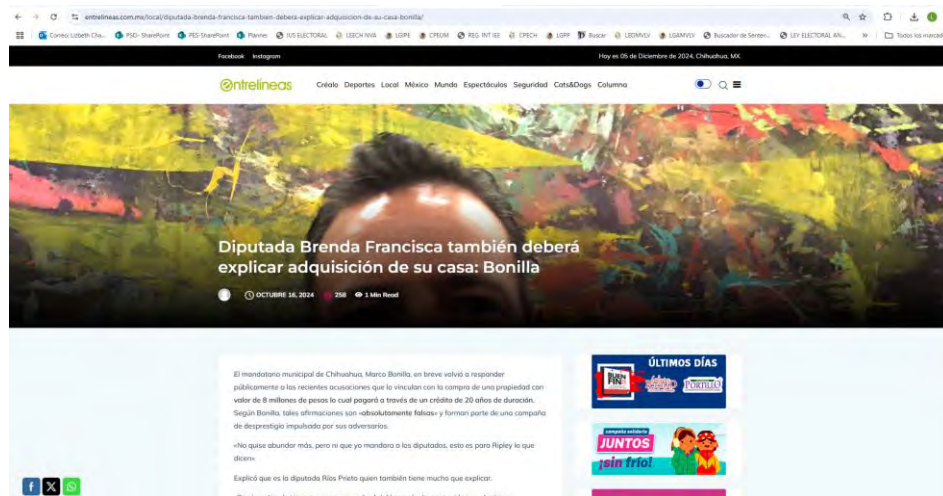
entrelineas.com.mx/local/diputada-brenda-francisca-tambien-debera-explicar-adquisicion-de-su-casa-bonilla/

Correo: Lizbeth Cha... PSD- SharePoint PES-SharePoint Planner IUS ELECTORAL LEECH NVA LGIPE CPEUM REG INT IEE CPECH LGPP Buscar LEDMVLV LGAMVLV Buscador de Senten... LEY ELECTORAL AN... Todos los marcad

Facebook Instagram

Hoy es 05 de Diciembre de 2024, Chihuahua, MX

entrelineas Créalo Deportes Local México Mundo Espectáculos Seguridad Cats&Dogs Columna

Diputada Brenda Francisca también deberá explicar adquisición de su casa: Bonilla

OCTUBRE 16, 2024 258 1 Min Read

El mandatario municipal de Chihuahua, Marco Bonilla, en breve volvió a responder públicamente a las recientes acusaciones que lo vinculan con la compra de una propiedad con valor de 8 millones de pesos lo cual pagará a través de un crédito de 20 años de duración. Según Bonilla, tales afirmaciones son «absolutamente falsas» y forman parte de una campaña de desprestigio impulsado por sus adversarios.

«No quise abundar más, pero ni que yo mandara a los diputados, esto es para Ripley lo que dicen».

Explicó que es la diputada Ríos Prieto quien también tiene mucho que explicar.

ÚLTIMOS DÍAS
BUEN FIN
PORTILLO

campaña solidaria
JUNTOS
¡sin frío!